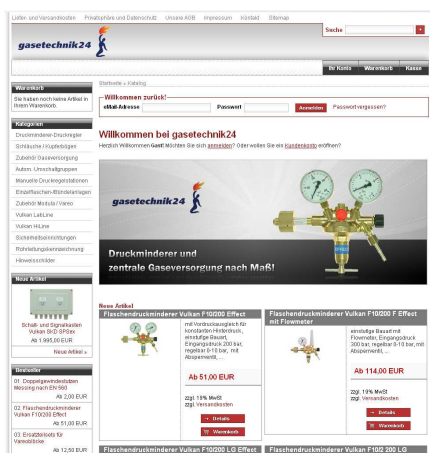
Liefer- und Versandkosten | Privatsphäre und Datenschutz | Unsere AGB | Impressum | Kontakt | Sitemap

Suche

gasetechnik24

Ihr Konto | Warenkorb | Kasse

Warenkorb

Sie haben noch keine Artikel in Ihrem Warenkorb.

Kategorien

Druckminderer-Druckregler
Schläuche / Kupplungen
Zubehör Gaseversorgung
Autom. Umschaltgruppen
Manuelle Druckregelstationen
Einzelflaschen-/Bündelanlagen
Zubehör Module / Video
Vulkan LabLine
Vulkan HiLine
Sicherheitseinrichtungen
Rohrleitungskennzeichnung
Hinweisschilder

Neue Artikel

Schalt- und Signalkasten Vulkan SKD SP/Sex
Ab 1.995,00 EUR

Neue Artikel »

Bestseller

01. Doppelgewindestutzen Messing nach EN 560
Ab 2,00 EUR

02. Flaschendruckminderer Vulkan F10/200 Effect
Ab 51,00 EUR

03. Ersatzteilsets für Vareoblöcke
Ab 12,50 EUR

Startseite » Katalog

Willkommen zurück!
eMail-Adresse | Passwort | Anmelden | Passwort vergessen?

Willkommen bei gasetechnik24

Herzlich Willkommen Gast! Möchten Sie sich anmelden? Oder wollen Sie ein Kundenkonto eröffnen?

gasetechnik24

Druckminderer und zentrale Gaseversorgung nach Maß!

Neue Artikel

Flaschendruckminderer Vulkan F10/200 Effect

mit Vordruckausgleich für konstanten Hinterdruck, einstufige Bauart, Eingangsdruck 200 bar, regelbar 0-10 bar, mit Absperrventil, ...

Ab 51,00 EUR

zzgl. 19% MwSt
zzgl. Versandkosten

» Details
Warenkorb

Flaschendruckminderer Vulkan F10/200 F Effect mit Flowmeter

einstufige Bauart mit Flowmeter, Eingangsdruck 200 bar, regelbar 0-10 bar, mit Absperrventil, ...

Ab 114,00 EUR

zzgl. 19% MwSt
zzgl. Versandkosten

» Details
Warenkorb

Flaschendruckminderer Vulkan F10/200 LG Effect | Flaschendruckminderer Vulkan F10/2 200 LG